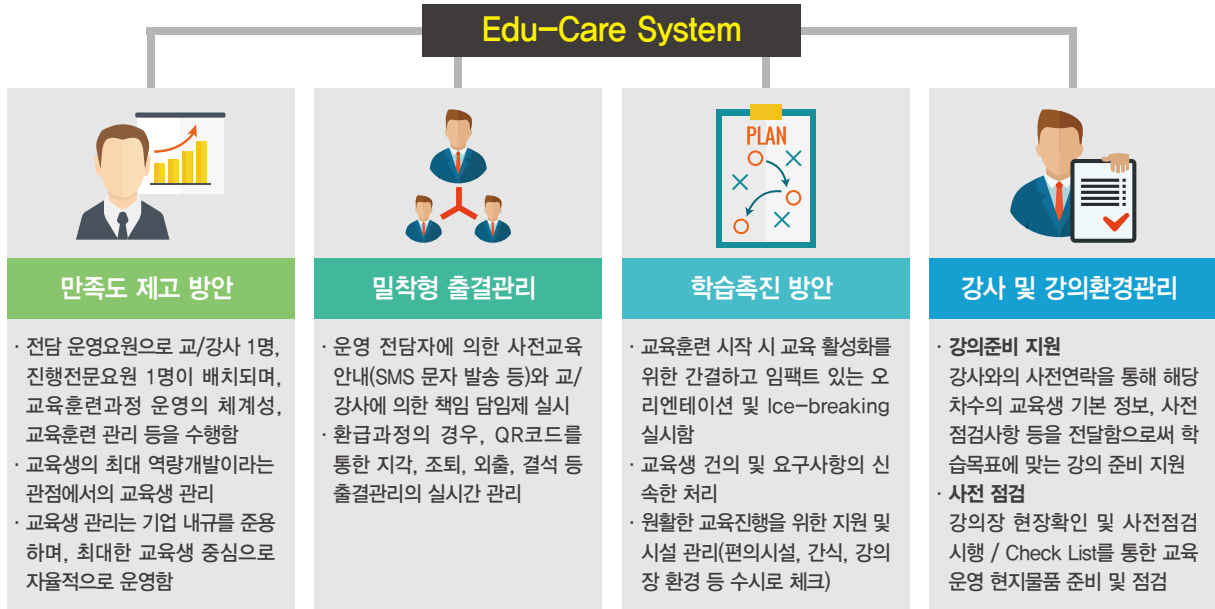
Edu-Care System

만족도 제고 방안

· 전담 운영요원으로 교/강사 1명, 진행전문요원 1명이 배치되며, 교육훈련과정 운영의 체계성, 교육훈련 관리 등을 수행함
· 교육생의 최대 역량개발이라는 관점에서의 교육생 관리
· 교육생 관리는 기업 내규를 준용하며, 최대한 교육생 중심으로 자율적으로 운영함

밀착형 출결관리

· 운영 전담자에 의한 사전교육 안내(SMS 문자 발송 등)와 교/강사에 의한 책임 담임제 실시
· 환급과정의 경우, QR코드를 통한 지각, 조퇴, 외출, 결석 등 출결관리의 실시간 관리

PLAN

학습촉진 방안

· 교육훈련 시작 시 교육 활성화를 위한 간결하고 임팩트 있는 오리엔테이션 및 Ice-breaking 실시함
· 교육생 건의 및 요구사항의 신속한 처리
· 원활한 교육진행을 위한 지원 및 시설 관리(편의시설, 간식, 강의장 환경 등 수시로 체크)

강사 및 강의환경관리

· 강의준비 지원
강사와의 사전연락을 통해 해당 차수의 교육생 기본 정보, 사전 점검사항 등을 전달함으로써 학습목표에 맞는 강의 준비 지원
· 사전 점검
강의장 현장확인 및 사전점검 시행 / Check List를 통한 교육 운영 현지물품 준비 및 점검